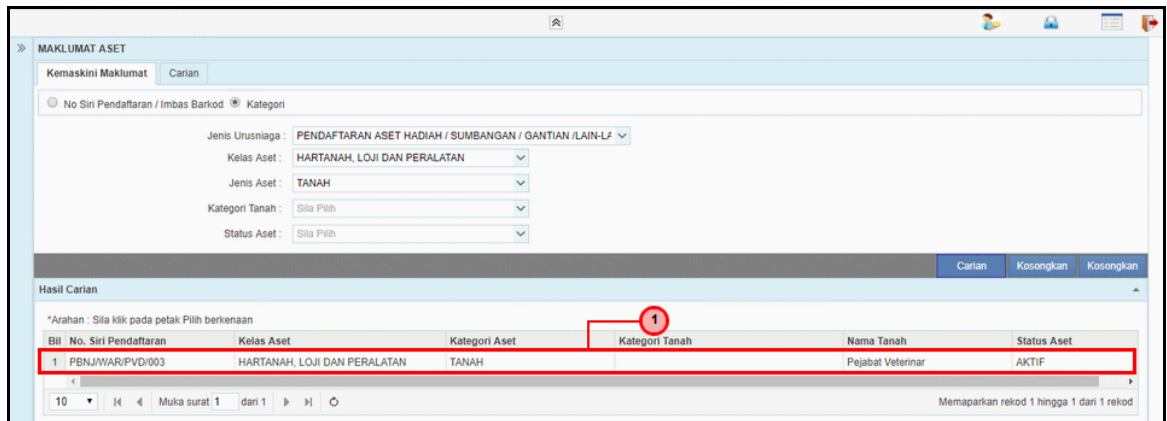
MAKLUMAT ASET

Kemaskini Maklumat | Carian

No Siri Pendaftaran / Imbas Barkod  Kategori

Jenis Urusniaga : PENDAFTARAN ASET HADIAH / SUMBANGAN / GANTIAN /LAIN-LA

Kelas Aset : HARTANAH, LOJI DAN PERALATAN

Jenis Aset : TANAH

Kategori Tanah : Sila Pilih

Status Aset : Sila Pilih

Carian | Kosongkan | Kosongkan

Hasil Carian

*Arahan : Sila klik pada petak Pilih berkenaan

1

| Bil | No. Siri Pendaftaran | Kelas Aset | Kategori Aset | Kategori Tanah | Nama Tanah | Status Aset |
|---|---|---|---|---|---|---|
| 1 | PBNJ/WAR/PVD/003 | HARTANAH, LOJI DAN PERALATAN | TANAH | | Pejabat Veterinar | AKTIF |

10 | Muka surat 1 dari 1

Memaparkan rekod 1 hingga 1 dari 1 rekod